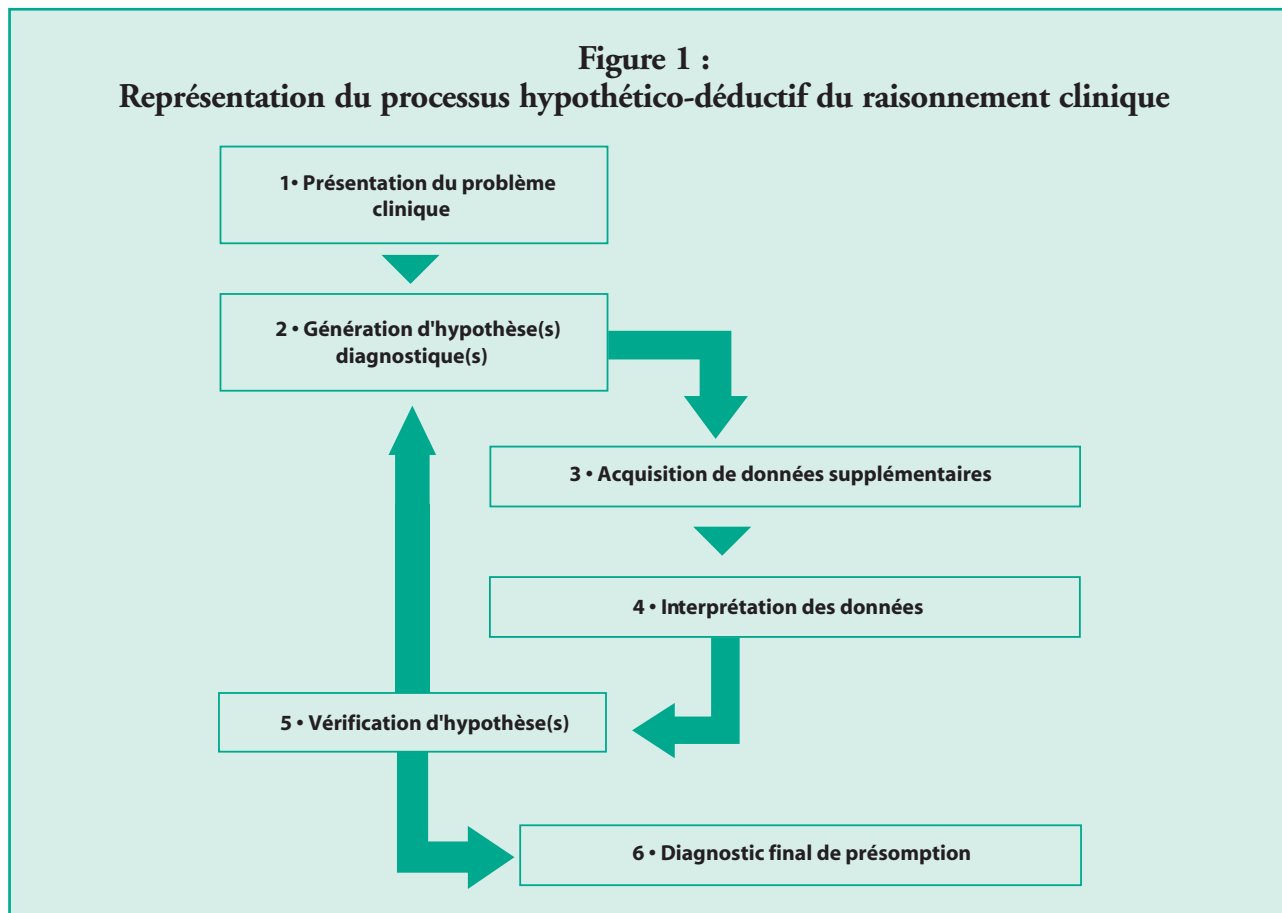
Figure 1 :
Représentation du processus hypothético-déductif du raisonnement clinique

1• Présentation du problème clinique

2 • Génération d'hypothèse(s) diagnostique(s)

3 • Acquisition de données supplémentaires

4 • Interprétation des données

5 • Vérification d'hypothèse(s)

6 • Diagnostic final de présomption